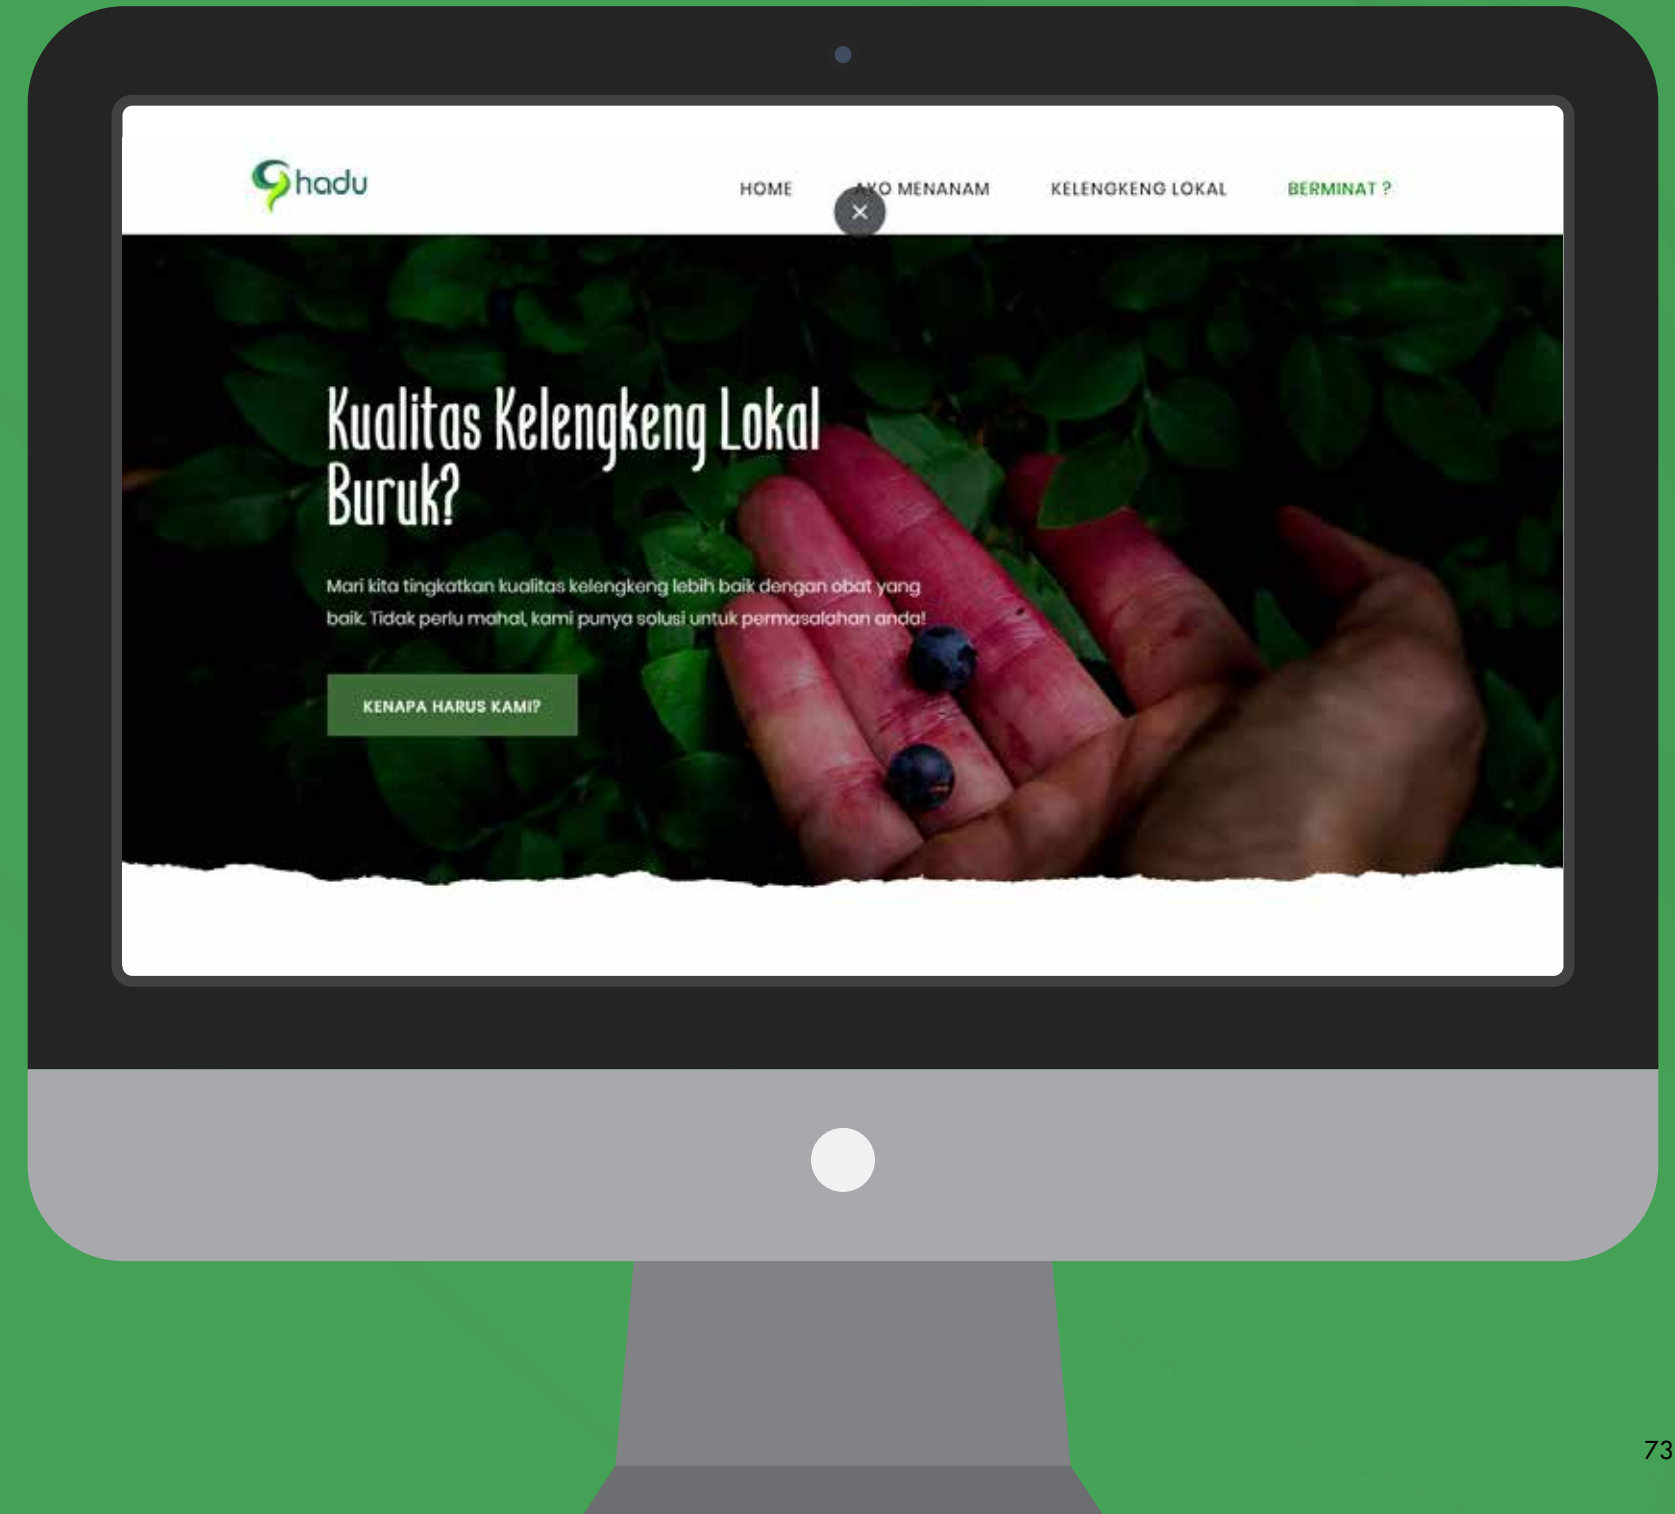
hadu

HOME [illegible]KO MENANAM KELENGKENG LOKAL BERMINAT ?

×

Kualitas Kelengkeng Lokal Buruk?

Mari kita tingkatkan kualitas kelengkeng lebih baik dengan obat yang baik. Tidak perlu mahal, kami punya solusi untuk permasalahan anda!

KENAPA HARUS KAMI?

73